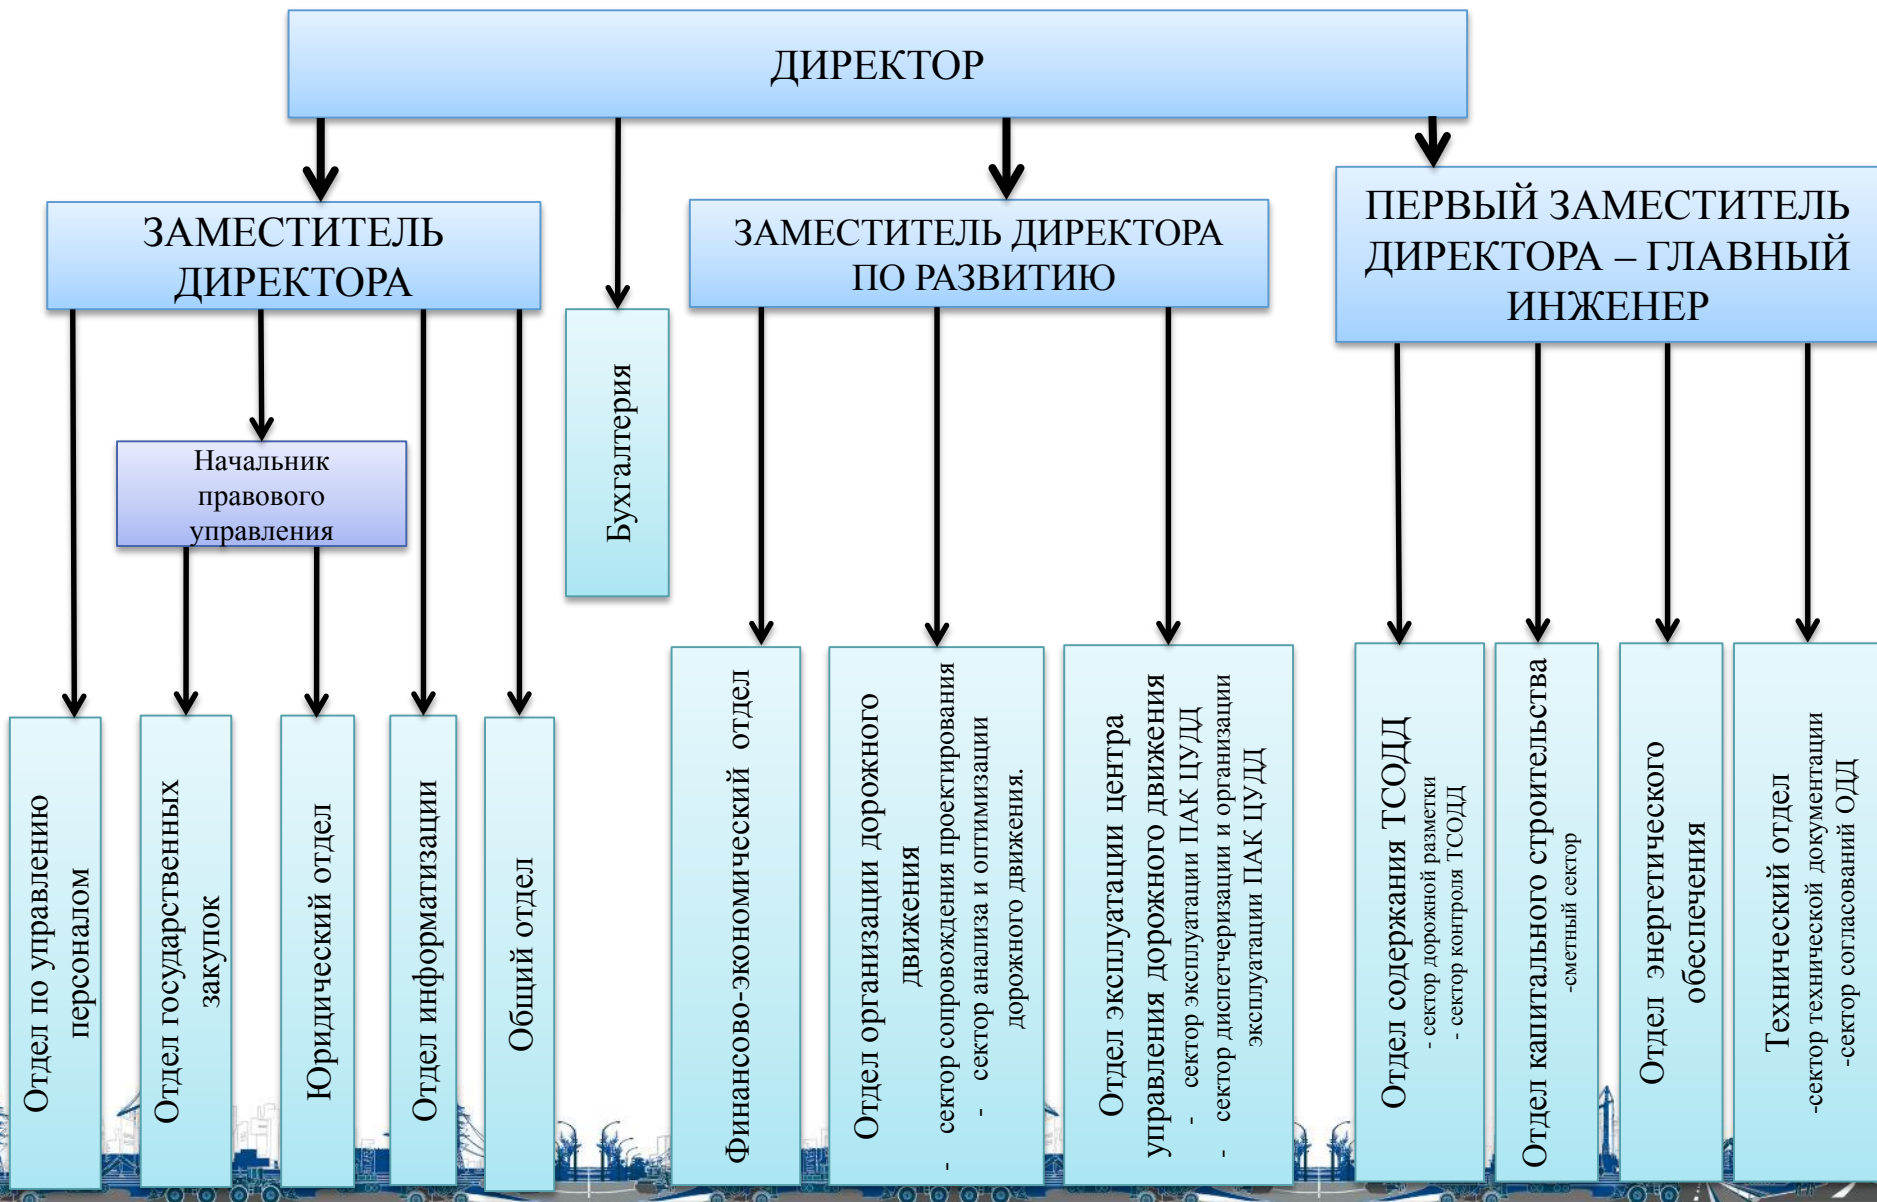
ДИРЕКТОР

ЗАМЕСТИТЕЛЬ ДИРЕКТОРА

Начальник правового управления

Отдел по управлению персоналом

Отдел государственных закупок

Юридический отдел

Отдел информатизации

Общий отдел

Бухгалтерия

ЗАМЕСТИТЕЛЬ ДИРЕКТОРА ПО РАЗВИТИЮ

Финансово-экономический отдел

Отдел организации дорожного движения
- сектор сопровождения проектирования
- сектор анализа и оптимизации дорожного движения.

Отдел эксплуатации центра управления дорожного движения
- сектор эксплуатации ПАК ЦУДД
- сектор диспетчеризации и организации эксплуатации ПАК ЦУДД

ПЕРВЫЙ ЗАМЕСТИТЕЛЬ ДИРЕКТОРА – ГЛАВНЫЙ ИНЖЕНЕР

Отдел содержания ТСОДД
- сектор дорожной разметки
- сектор контроля ТСОДД

Отдел капитального строительства
-сметный сектор

Отдел энергетического обеспечения

Технический отдел
-сектор технической документации
-сектор согласований ОДД